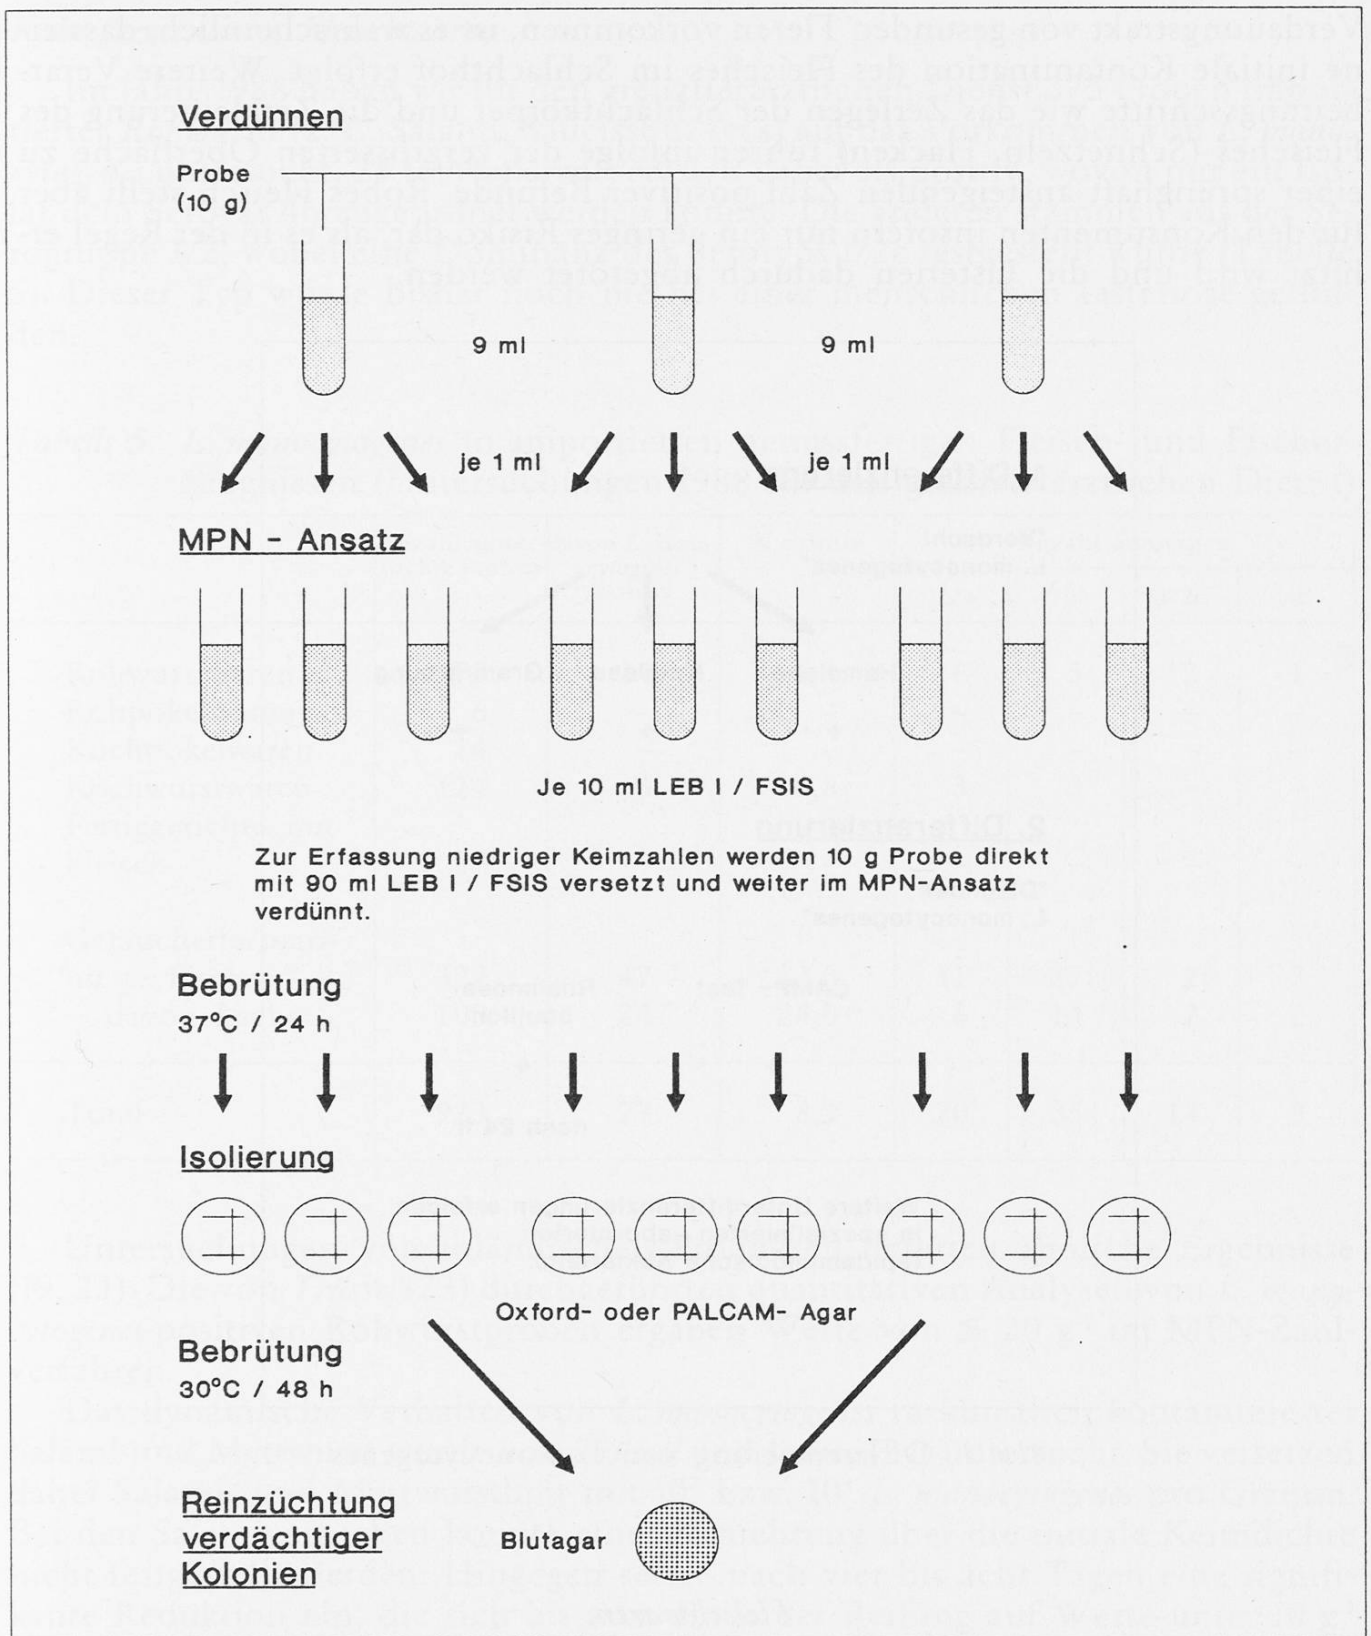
Verdünnen

Probe (10 g)

9 ml

9 ml

je 1 ml

je 1 ml

MPN - Ansatz

Je 10 ml LEB I / FSIS

Zur Erfassung niedriger Keimzahlen werden 10 g Probe direkt mit 90 ml LEB I / FSIS versetzt und weiter im MPN-Ansatz verdünnt.

Bebrütung
37°C / 24 h

Isolierung

Oxford- oder PALCAM- Agar

Bebrütung
30°C / 48 h

Reinzüchtung verdächtiger Kolonien

Blutagar